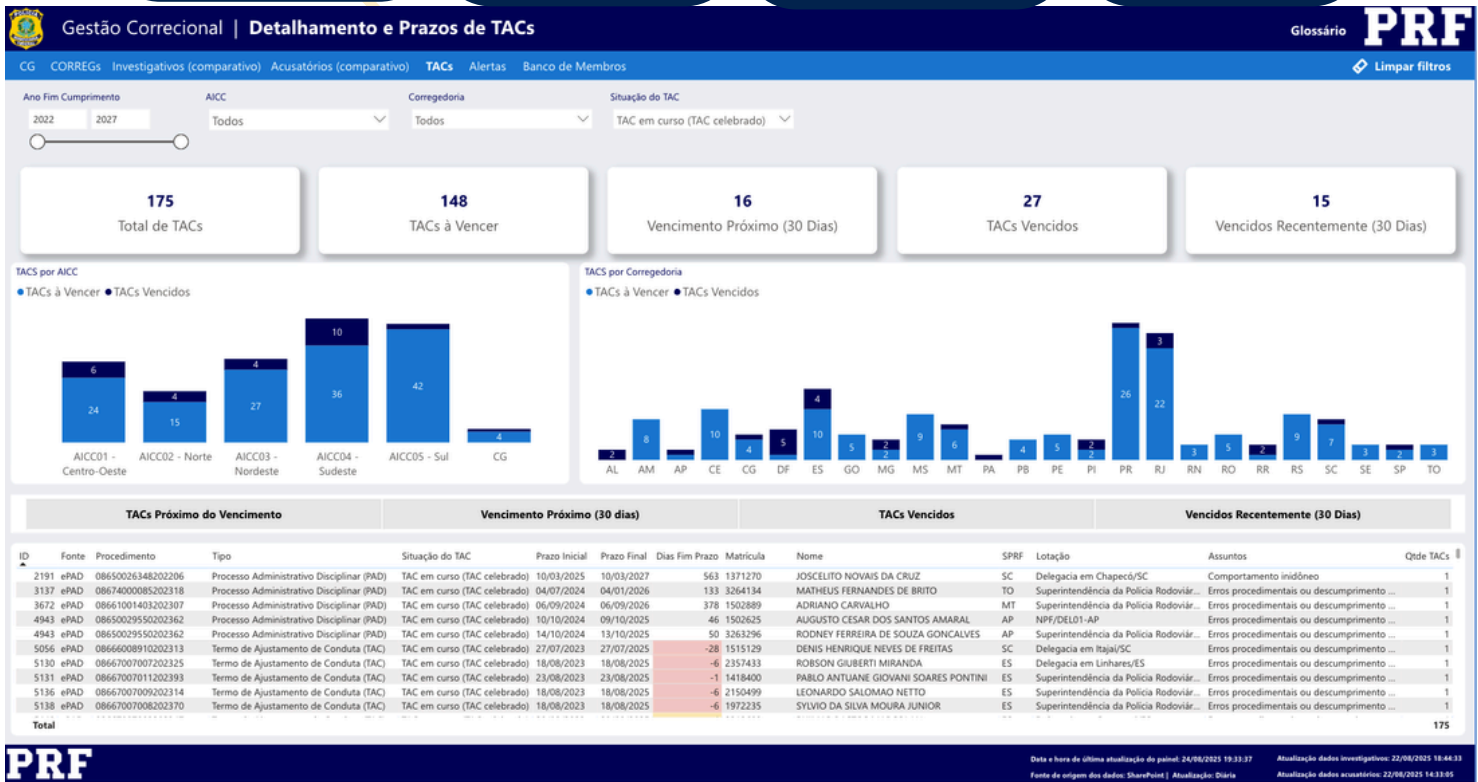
Gestão Correcional | Detalhamento e Prazos de TACs

Glossário PRF

CG CORREGs Investigativos (comparativo) Acusatórios (comparativo) TACs Alertas Banco de Membros

Limpar filtros

Ano Fim Cumprimento
2022 2027

AICC
Todos

Corregedoria
Todos

Situação do TAC
TAC em curso (TAC celebrado)

175
Total de TACs

148
TACs à Vencer

16
Vencimento Próximo (30 Dias)

27
TACs Vencidos

15
Vencidos Recentemente (30 Dias)

TACS por AICC
● TACs à Vencer ● TACs Vencidos

6 24 AICC01 - Centro-Oeste
4 15 AICC02 - Norte
4 27 AICC03 - Nordeste
10 36 AICC04 - Sudeste
42 AICC05 - Sul
4 CG

TACS por Corregedoria
● TACs à Vencer ● TACs Vencidos

AL 2; AM 8; AP; CE 10; CG 4; DF 5; ES 4 10; GO 5; MG 2 2; MS 9; MT 6; PA; PB 4; PE 5; PI 2 2; PR 26; RJ 3 22; RN 3; RO 5; RR 2; RS 9; SC 7; SE 3; SP 3; TO 3

TACs Próximo do Vencimento | Vencimento Próximo (30 dias) | TACs Vencidos | Vencidos Recentemente (30 Dias)

| ID | Fonte | Procedimento | Tipo | Situação do TAC | Prazo Inicial | Prazo Final | Dias Fim Prazo | Matrícula | Nome | SPRF | Lotação | Assuntos | Qtde TACs |
|---|---|---|---|---|---|---|---|---|---|---|---|---|---|
| 2191 | ePAD | 08650026348202206 | Processo Administrativo Disciplinar (PAD) | TAC em curso (TAC celebrado) | 10/03/2025 | 10/03/2027 | 563 | 1371270 | JOSCELITO NOVAIS DA CRUZ | SC | Delegacia em Chapecó/SC | Comportamento inidôneo | 1 |
| 3137 | ePAD | 08674000085202318 | Processo Administrativo Disciplinar (PAD) | TAC em curso (TAC celebrado) | 04/07/2024 | 04/01/2026 | 133 | 3264134 | MATHEUS FERNANDES DE BRITO | TO | Superintendência da Polícia Rodoviár... | Erros procedimentais ou descumprimento ... | 1 |
| 3672 | ePAD | 08661001403202307 | Processo Administrativo Disciplinar (PAD) | TAC em curso (TAC celebrado) | 06/09/2024 | 06/09/2026 | 378 | 1502889 | ADRIANO CARVALHO | MT | Superintendência da Polícia Rodoviár... | Erros procedimentais ou descumprimento ... | 1 |
| 4943 | ePAD | 08650029550202362 | Processo Administrativo Disciplinar (PAD) | TAC em curso (TAC celebrado) | 10/10/2024 | 09/10/2025 | 46 | 1502625 | AUGUSTO CESAR DOS SANTOS AMARAL | AP | NPF/DEL01-AP | Erros procedimentais ou descumprimento ... | 1 |
| 4943 | ePAD | 08650029550202362 | Processo Administrativo Disciplinar (PAD) | TAC em curso (TAC celebrado) | 14/10/2024 | 13/10/2025 | 50 | 3263296 | RODNEY FERREIRA DE SOUZA GONCALVES | AP | Superintendência da Polícia Rodoviár... | Erros procedimentais ou descumprimento ... | 1 |
| 5056 | ePAD | 08666008910202313 | Termo de Ajustamento de Conduta (TAC) | TAC em curso (TAC celebrado) | 27/07/2023 | 27/07/2025 | -28 | 1515129 | DENIS HENRIQUE NEVES DE FREITAS | SC | Delegacia em Itajaí/SC | Erros procedimentais ou descumprimento ... | 1 |
| 5130 | ePAD | 08667007007202325 | Termo de Ajustamento de Conduta (TAC) | TAC em curso (TAC celebrado) | 18/08/2023 | 18/08/2025 | -6 | 2357433 | ROBSON GIUBERTI MIRANDA | ES | Delegacia em Linhares/ES | Erros procedimentais ou descumprimento ... | 1 |
| 5131 | ePAD | 08667007011202393 | Termo de Ajustamento de Conduta (TAC) | TAC em curso (TAC celebrado) | 23/08/2023 | 23/08/2025 | -1 | 1418400 | PABLO ANTUANE GIOVANI SOARES PONTINI | ES | Superintendência da Polícia Rodoviár... | Erros procedimentais ou descumprimento ... | 1 |
| 5136 | ePAD | 08667007009202314 | Termo de Ajustamento de Conduta (TAC) | TAC em curso (TAC celebrado) | 18/08/2023 | 18/08/2025 | -6 | 2150499 | LEONARDO SALOMAO NETTO | ES | Superintendência da Polícia Rodoviár... | Erros procedimentais ou descumprimento ... | 1 |
| 5138 | ePAD | 08667007008202370 | Termo de Ajustamento de Conduta (TAC) | TAC em curso (TAC celebrado) | 18/08/2023 | 18/08/2025 | -6 | 1972235 | SYLVIO DA SILVA MOURA JUNIOR | ES | Superintendência da Polícia Rodoviár... | Erros procedimentais ou descumprimento ... | 1 |
| Total | | | | | | | | | | | | | 175 |

PRF

Data e hora de última atualização do painel: 24/08/2025 19:33:37
Fonte de origem dos dados: SharePoint | Atualização: Diária
Atualização dados investigativos: 22/08/2025 18:44:33
Atualização dados acusatórios: 22/08/2025 14:33:05